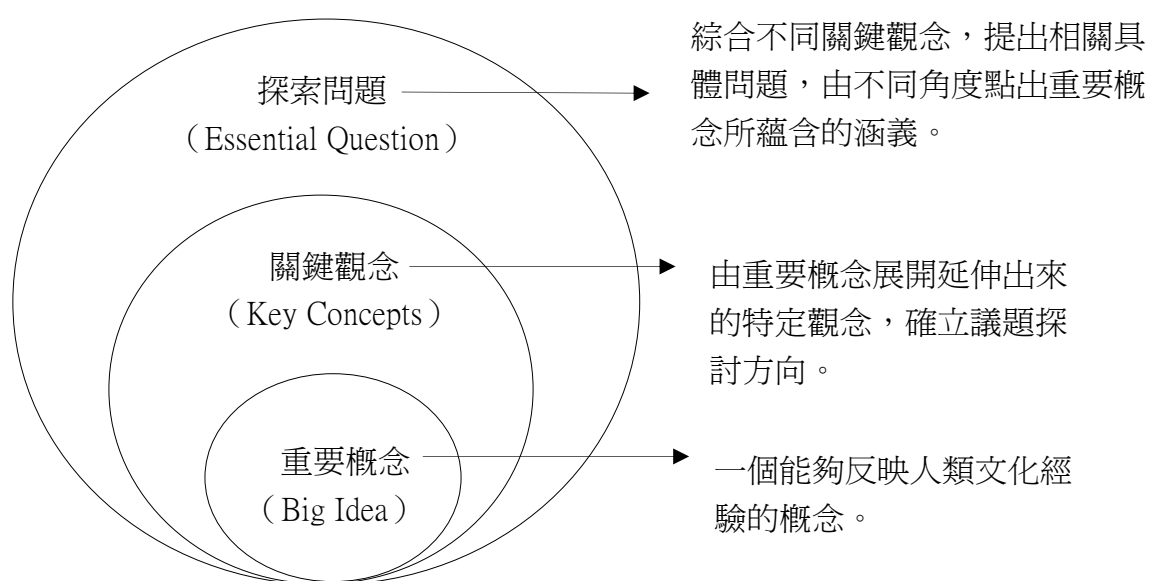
探索問題
（Essential Question）

綜合不同關鍵觀念，提出相關具體問題，由不同角度點出重要概念所蘊含的涵義。

關鍵觀念
（Key Concepts）

由重要概念展開延伸出來的特定觀念，確立議題探討方向。

重要概念
（Big Idea）

一個能夠反映人類文化經驗的概念。